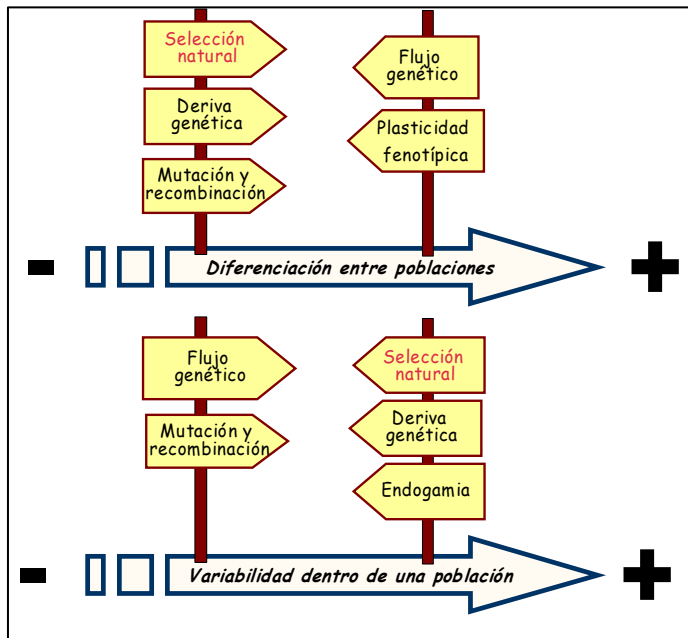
Selección natural

Deriva genética

Mutación y recombinación

Flujo genético

Plasticidad fenotípica

- Diferenciación entre poblaciones +

Flujo genético

Mutación y recombinación

Selección natural

Deriva genética

Endogamia

- Variabilidad dentro de una población +